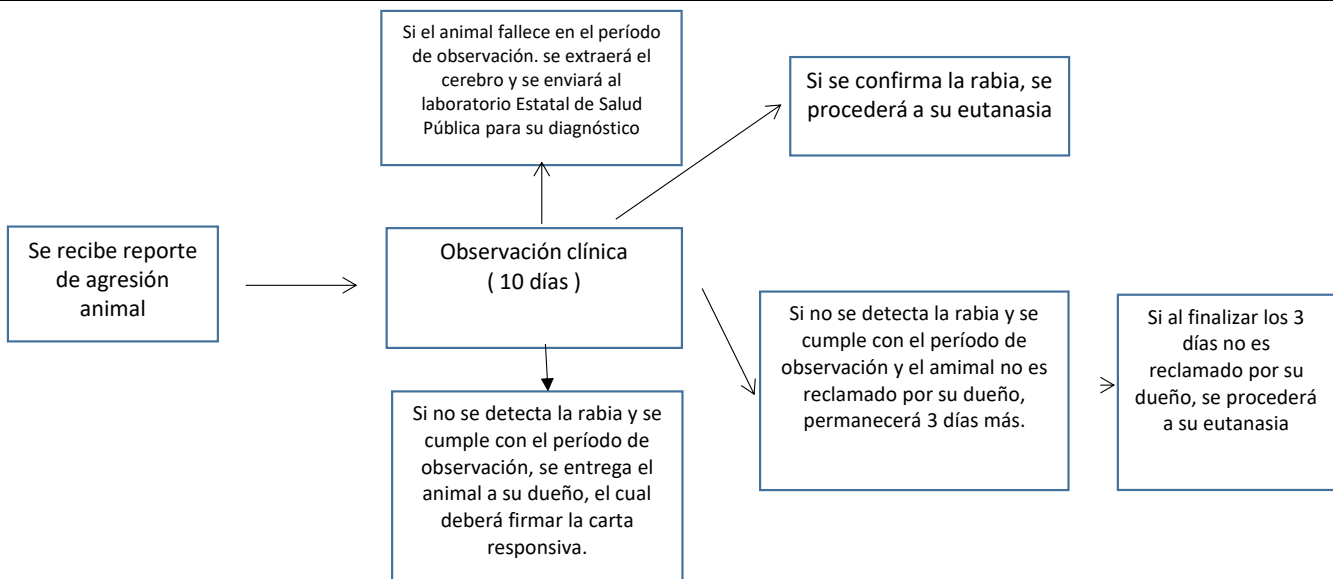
Si el animal fallece en el período de observación. se extraerá el cerebro y se enviará al laboratorio Estatal de Salud Pública para su diagnóstico

Si se confirma la rabia, se procederá a su eutanasia

Se recibe reporte de agresión animal

Observación clínica ( 10 días )

Si no se detecta la rabia y se cumple con el período de observación y el amimal no es reclamado por su dueño, permanecerá 3 días más.

Si al finalizar los 3 días no es reclamado por su dueño, se procederá a su eutanasia

Si no se detecta la rabia y se cumple con el período de observación, se entrega el animal a su dueño, el cual deberá firmar la carta responsiva.